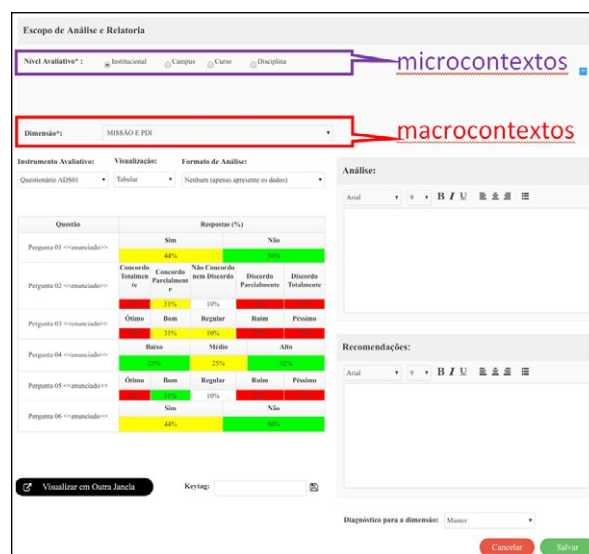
Escopo de Análise e Relatoria

Nível Avaliativo* : Institucional Campus Curso Disciplina

microcontextos

Dimensão*: MISSÃO E PDI

macrocontextos

Instrumento Avaliativo: Questionário ADS01

Visualização: Tabular

Formato de Análise: Nenhum (apenas apresente os dados)

| Questão | Respostas (%) | | | | |
|---|---|---|---|---|---|
| Pergunta 01 <<enunciado>> | Sim 44% | | Não 56% | | |
| Pergunta 02 <<enunciado>> | Concordo Totalmente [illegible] | Concordo Parcialmente 31% | Não Concordo nem Discordo 10% | Discordo Parcialmente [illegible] | Discordo Totalmente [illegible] |
| Pergunta 03 <<enunciado>> | Ótimo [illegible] | Bom 31% | Regular 10% | Ruim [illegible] | Péssimo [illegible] |
| Pergunta 04 <<enunciado>> | Baixo 23% | | Médio 25% | Alto 52% | |
| Pergunta 05 <<enunciado>> | Ótimo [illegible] | Bom 31% | Regular 10% | Ruim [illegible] | Péssimo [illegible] |
| Pergunta 06 <<enunciado>> | Sim 44% | | Não 56% | | |

Visualizar em Outra Janela

Keytag:

Análise:

Arial 9 B I U

Recomendações:

Arial 9 B I U

Diagnóstico para a dimensão: Master

Cancelar Salvar